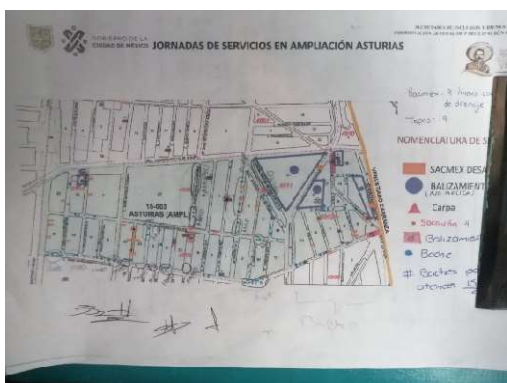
GOBIERNO DE LA CIUDAD DE MÉXICO JORNADAS DE SERVICIOS EN AMPLIACIÓN ASTURIAS

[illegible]

Bacheo: 3 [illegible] de drenaje
Topes: 4

NOMENCLATURA DE S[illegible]

SACMEX DESA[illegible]

BALIZAMIENT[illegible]
(AN AGUA)

Carpa

• Socavón 4

Balizamien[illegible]

Bache

# Baches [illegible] atención 15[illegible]

15-003
ASTURIAS (AMPL)

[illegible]

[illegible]

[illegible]